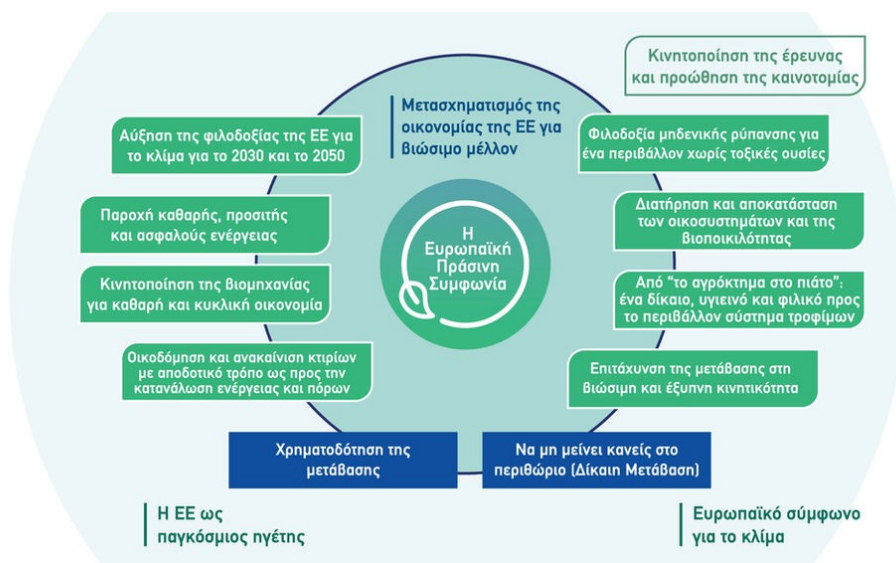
Κινητοποίηση της έρευνας και προώθηση της καινοτομίας

Μετασχηματισμός της οικονομίας της ΕΕ για βιώσιμο μέλλον

Αύξηση της φιλοδοξίας της ΕΕ για το κλίμα για το 2030 και το 2050

Φιλοδοξία μηδενικής ρύπανσης για ένα περιβάλλον χωρίς τοξικές ουσίες

Παροχή καθαρής, προσιτής και ασφαλούς ενέργειας

Διατήρηση και αποκατάσταση των οικοσυστημάτων και της βιοποικιλότητας

Η Ευρωπαϊκή Πράσινη Συμφωνία

Κινητοποίηση της βιομηχανίας για καθαρή και κυκλική οικονομία

Από "το αγρόκτημα στο πιάτο": ένα δίκαιο, υγιεινό και φιλικό προς το περιβάλλον σύστημα τροφίμων

Οικοδόμηση και ανακαίνιση κτιρίων με αποδοτικό τρόπο ως προς την κατανάλωση ενέργειας και πόρων

Επιτάχυνση της μετάβασης στη βιώσιμη και έξυπνη κινητικότητα

Χρηματοδότηση της μετάβασης

Να μη μείνει κανείς στο περιθώριο (Δίκαιη Μετάβαση)

Η ΕΕ ως παγκόσμιος ηγέτης

Ευρωπαϊκό σύμφωνο για το κλίμα